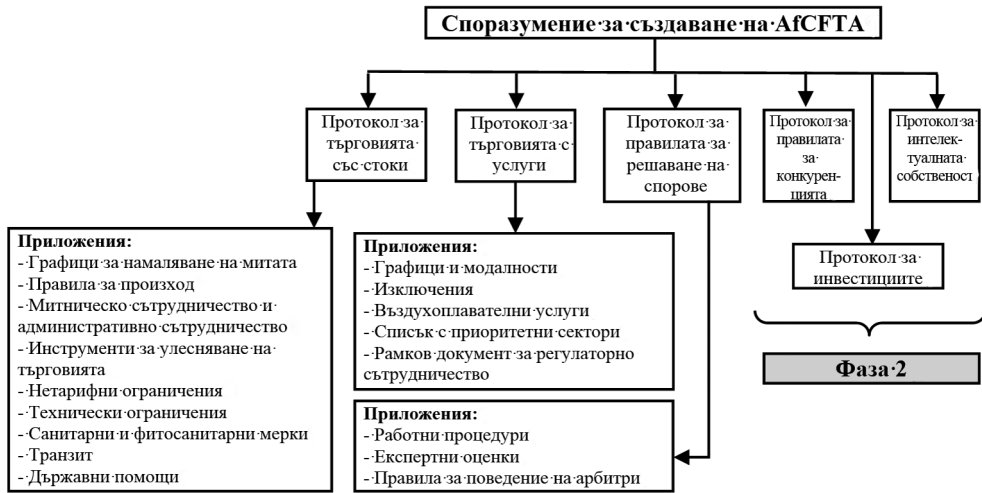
Споразумение·за·създаване·на·AfCFTA

Протокол·за·търговията·със·стоки

Протокол·за·търговията·с·услуги

Протокол·за·правилата·за·решаване·на·спорове

Протокол·за·правилата·за·конкуренцията

Протокол·за·интелектуалната·собственост

Приложения:
-·Графици·за·намаляване·на·митата
-·Правила·за·произход
-·Митническо·сътрудничество·и·административно·сътрудничество
-·Инструменти·за·улесняване·на·търговията
-·Нетарифни·ограничения
-·Технически·ограничения
-·Санитарни·и·фитосанитарни·мерки
-·Транзит
-·Държавни·помощи

Приложения:
-·Графици·и·модалности
-·Изключения
-·Въздухоплавателни·услуги
-·Списък·с·приоритетни·сектори
-·Рамков·документ·за·регулаторно·сътрудничество

Приложения:
-·Работни·процедури
-·Експертни·оценки
-·Правила·за·поведение·на·арбитри

Протокол·за·инвестициите

Фаза·2